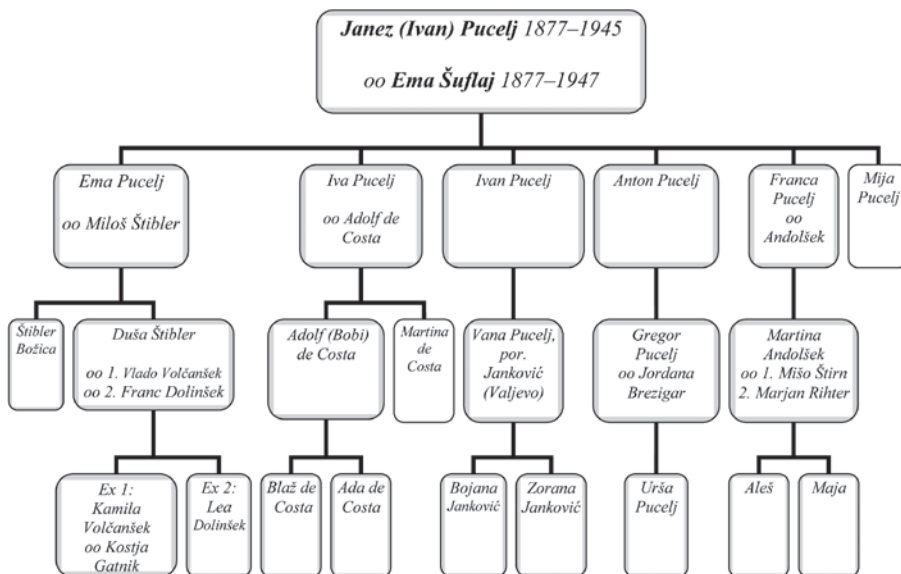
Janez (Ivan) Pucelj 1877–1945

oo Ema Šuflaj 1877–1947

Ema Pucelj

oo Miloš Štibler

Štibler Božica

Duša Štibler

oo 1. Vlado Volčanšek
oo 2. Franc Dolinšek

Ex 1: Kamila Volčanšek oo Kostja Gatnik

Ex 2: Lea Dolinšek

Iva Pucelj

oo Adolf de Costa

Adolf (Bobi) de Costa

Martina de Costa

Blaž de Costa

Ada de Costa

Ivan Pucelj

Vana Pucelj, por. Janković (Valjevo)

Bojana Janković

Zorana Janković

Anton Pucelj

Gregor Pucelj oo Jordana Brezigar

Urša Pucelj

Franca Pucelj oo Andolšek

Martina Andolšek oo 1. Mišo Štirn 2. Marjan Rihter

Aleš

Maja

Mija Pucelj